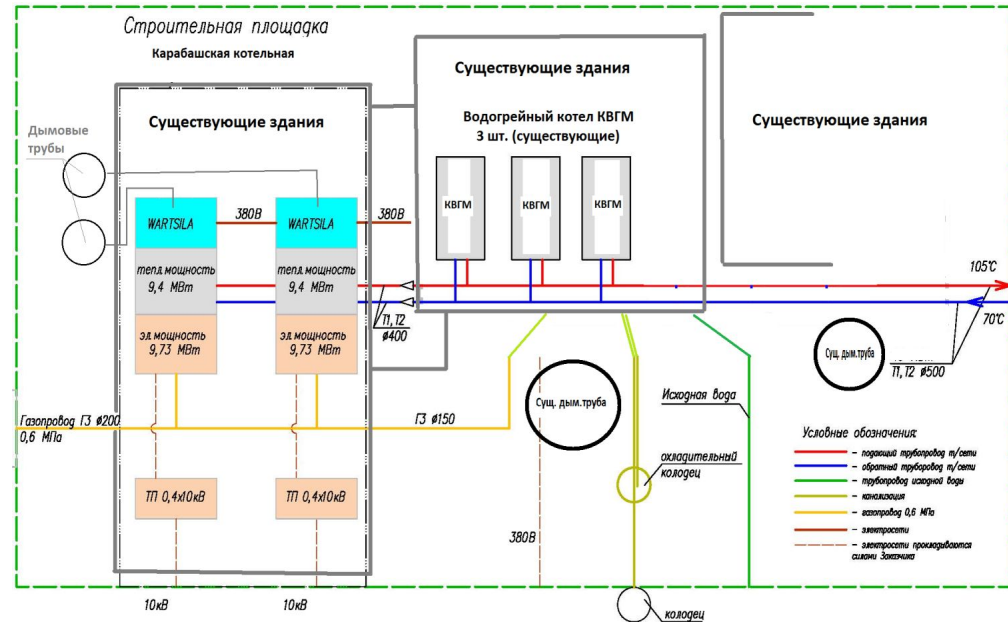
Строительная площадка

Карабашская котельная

Существующие здания

Водогрейный котел КВГМ 3 шт. (существующие)

Существующие здания

Существующие здания

Дымовые трубы

WARTSILA

380В

WARTSILA

380В

КВГМ

КВГМ

КВГМ

тепл. мощность 9,4 МВт

тепл. мощность 9,4 МВт

105°С

70°С

Т1, Т2 ф400

эл. мощность 9,73 МВт

эл. мощность 9,73 МВт

Сущ. дым.труба

Т1, Т2 ф500

Сущ. дым.труба

Исходная вода

Газопровод Г3 ф200 0,6 МПа

Г3 ф150

охладительный колодец

Условные обозначения:

– подающий трубопровод т/сети

– обратный трубопровод т/сети

– трубопровод исходной воды

– канализация

– газопровод 0,6 МПа

– электросети

– электросети прокладываются силами Заказчика

ТП 0,4х10кВ

ТП 0,4х10кВ

380В

10кВ

10кВ

колодец